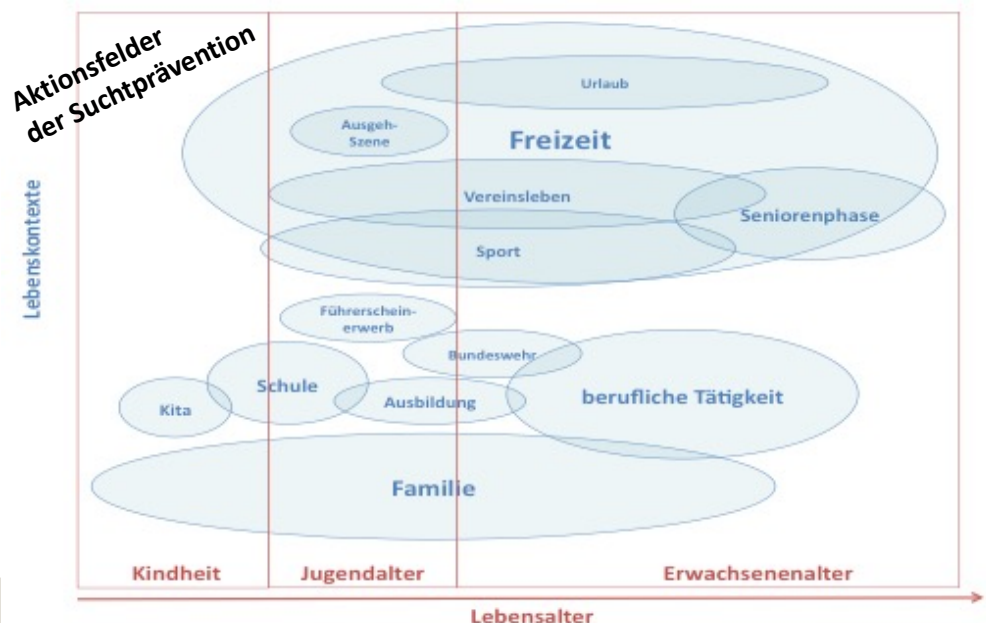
Aktionsfelder der Suchtprävention

Lebenskontexte

Urlaub

Ausgeh-Szene

Freizeit

Vereinsleben

Seniorenphase

Sport

Führerscheinerwerb

Bundeswehr

Schule

Kita

Ausbildung

berufliche Tätigkeit

Familie

Kindheit

Jugendalter

Erwachsenenalter

Lebensalter